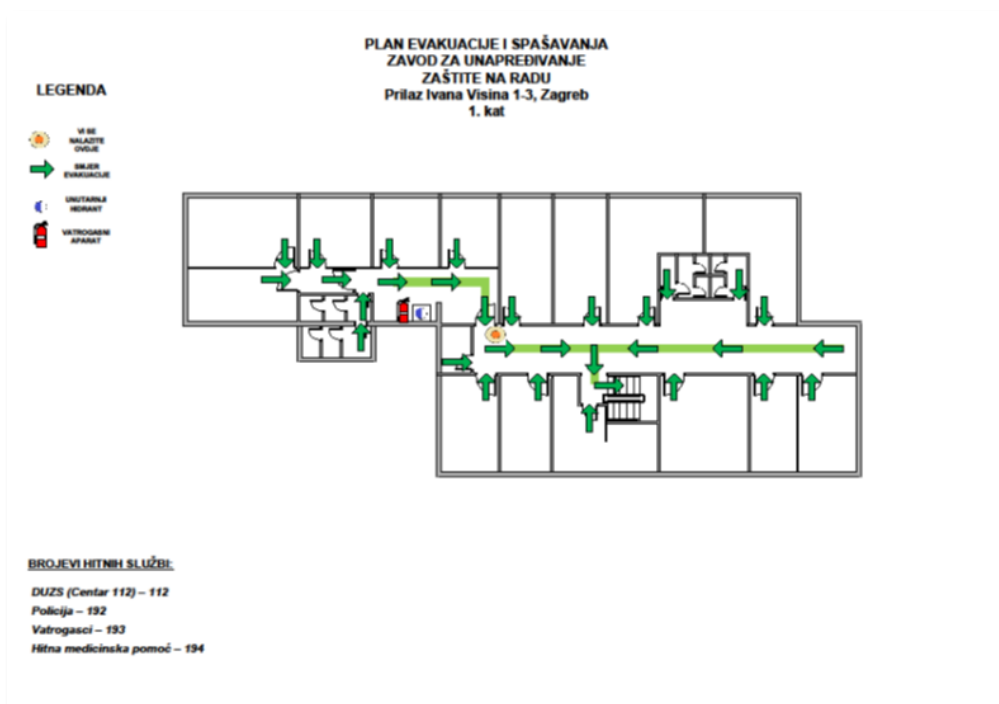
PLAN EVAKUACIJE I SPAŠAVANJA
ZAVOD ZA UNAPREĐIVANJE
ZAŠTITE NA RADU
Prilaz Ivana Visina 1-3, Zagreb
1. kat

LEGENDA

VI SE NALAZITE OVDJE

SMJER EVAKUACIJE

UNUTARNJI HIDRANT

VATROGASNI APARAT

BROJEVI HITNIH SLUŽBI:

DUZS (Centar 112) – 112
Policija – 192
Vatrogasci – 193
Hitna medicinska pomoć – 194